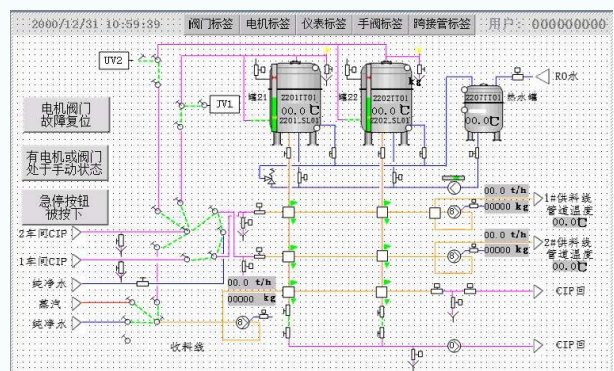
2000/12/31 10:59:39
阀门标签
电机标签
仪表标签
手阀标签
跨接管标签
用户：000000000

UV2
JV1
电机阀门故障复位
有电机或阀门处于手动状态
急停按钮被按下

罐21
Z201TT01
00.0 ℃
Z201_SL01
罐22
Z202TT01
00.0 ℃
Z202_SL01
kg
Z207TT01
热水罐
00.0 ℃
RO水

00.0 t/h
00000 kg
1#供料线
管道温度
00.0 ℃
00.0 t/h
00000 kg
2#供料线
管道温度
00.0 ℃

2车间CIP
1车间CIP
纯净水
蒸汽
纯净水
00.0 t/h
00000 kg
收料线
CIP回
CIP回